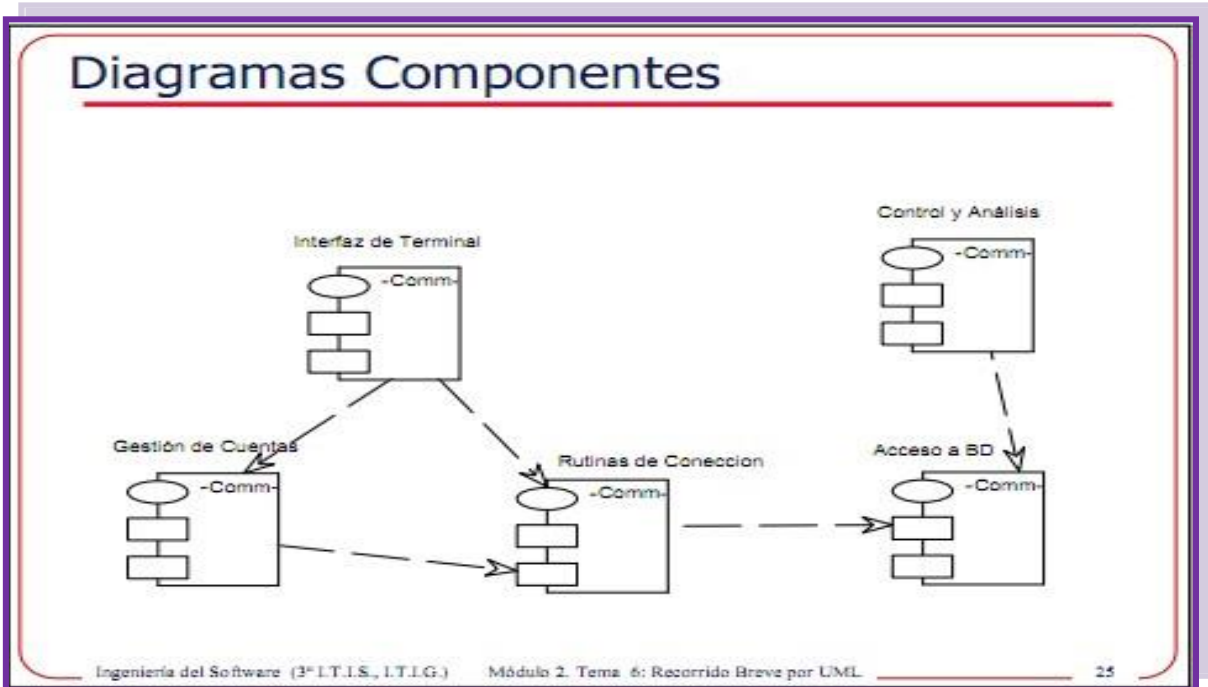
Diagramas Componentes

Control y Análisis

-Comm-

Interfaz de Terminal

-Comm-

Gestión de Cuentas

-Comm-

Rutinas de Coneccion

-Comm-

Acceso a BD

-Comm-

Ingeniería del Software (3º I.T.I.S., I.T.I.G.) Módulo 2. Tema 6: Recorrido Breve por UML 25